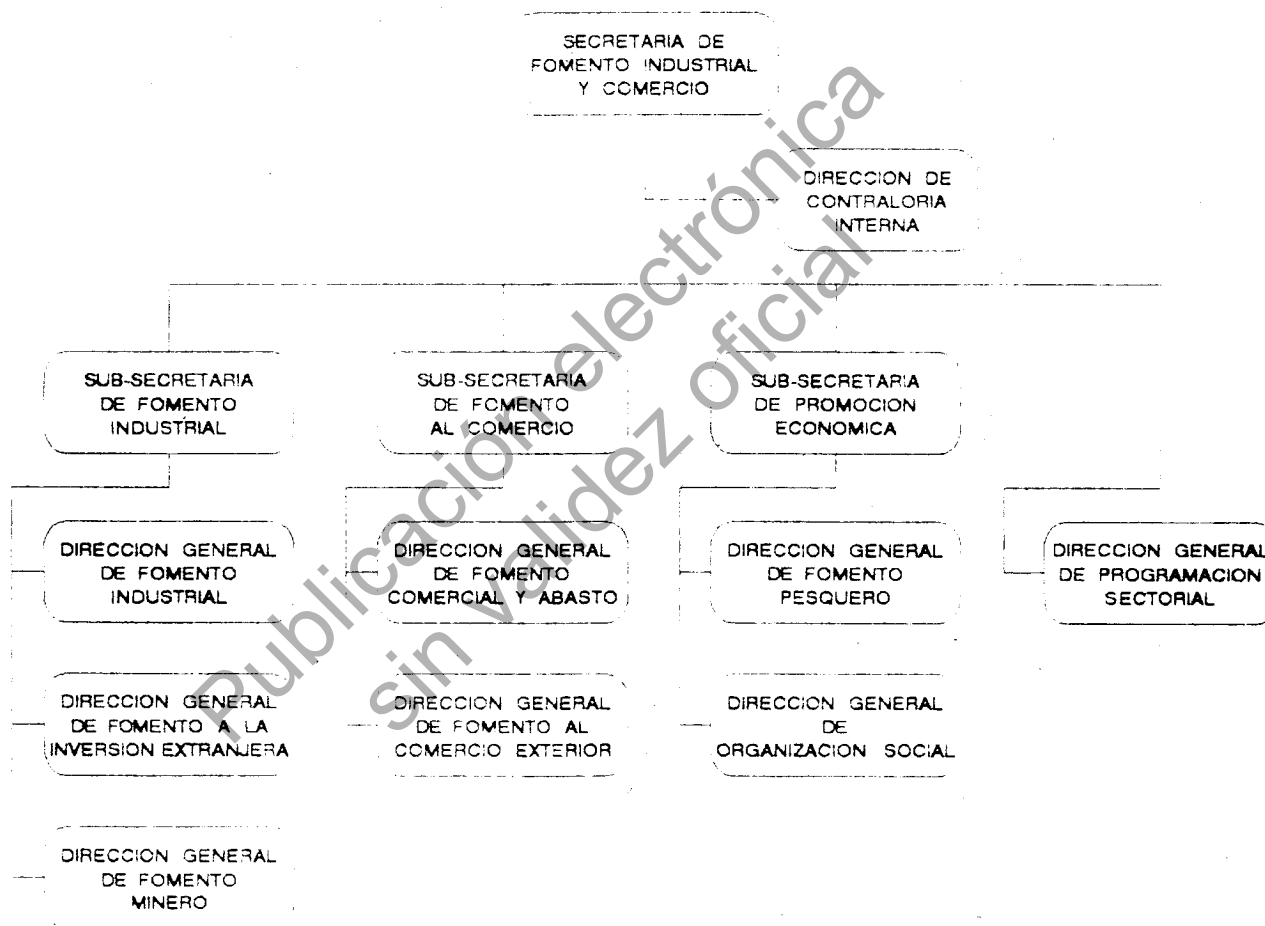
SECRETARIA DE FOMENTO INDUSTRIAL Y COMERCIO

DIRECCION DE CONTRALORIA INTERNA

SUB-SECRETARIA DE FOMENTO INDUSTRIAL

SUB-SECRETARIA DE FOMENTO AL COMERCIO

SUB-SECRETARIA DE PROMOCION ECONOMICA

DIRECCION GENERAL DE FOMENTO INDUSTRIAL

DIRECCION GENERAL DE FOMENTO COMERCIAL Y ABASTO

DIRECCION GENERAL DE FOMENTO PESQUERO

DIRECCION GENERAL DE PROGRAMACION SECTORIAL

DIRECCION GENERAL DE FOMENTO A LA INVERSION EXTRANJERA

DIRECCION GENERAL DE FOMENTO AL COMERCIO EXTERIOR

DIRECCION GENERAL DE ORGANIZACION SOCIAL

DIRECCION GENERAL DE FOMENTO MINERO

Publicación electrónica sin validez oficial